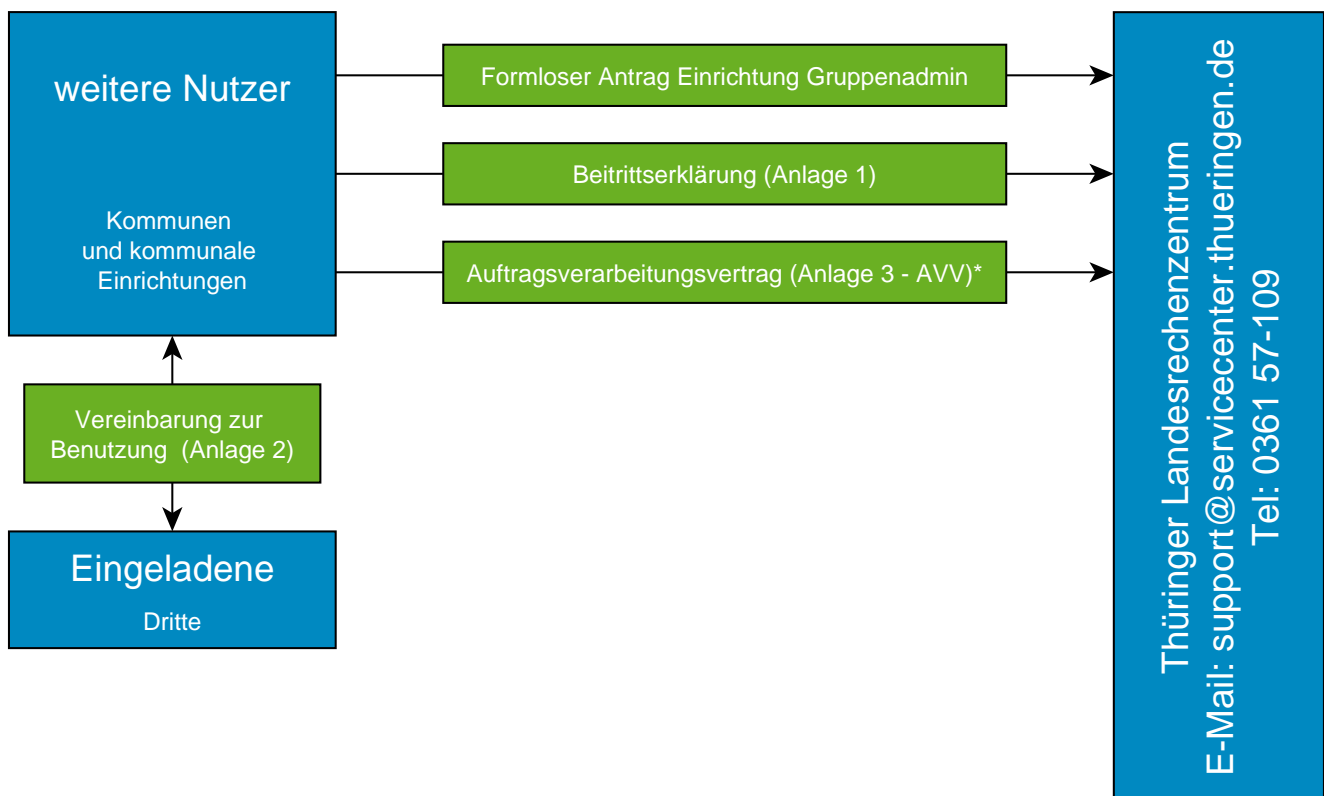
weitere Nutzer

Kommunen und kommunale Einrichtungen

Formloser Antrag Einrichtung Gruppenadmin

Beitrittserklärung (Anlage 1)

Auftragsverarbeitungsvertrag (Anlage 3 - AVV)*

Vereinbarung zur Benutzung (Anlage 2)

Eingeladene

Dritte

Thüringer Landesrechenzentrum
E-Mail: support@servicecenter.thueringen.de
Tel: 0361 57-109